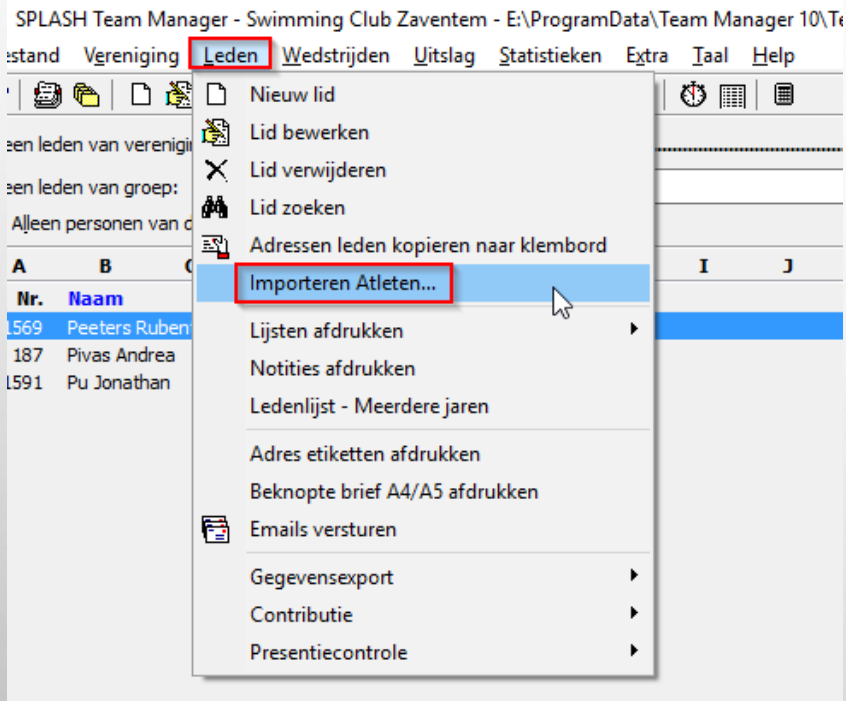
SPLASH Team Manager - Swimming Club Zaventem - E:\ProgramData\Team Manager 10\Te

estand Vereniging Leden Wedstrijden Uitslag Statistieken Extra Taal Help

een leden van vereniging

een leden van groep:

Alleen personen van d

| A | B | C |
|---|---|---|
| Nr. | Naam | |
| 1569 | Peeters Ruben | |
| 187 | Pivas Andrea | |
| 1591 | Pu Jonathan | |

I J

Nieuw lid
Lid bewerken
Lid verwijderen
Lid zoeken
Adressen leden kopieren naar klembord
Importeren Atleten...
Lijsten afdrukken
Notities afdrukken
Ledenlijst - Meerdere jaren
Adres etiketten afdrukken
Beknopte brief A4/A5 afdrukken
Emails versturen
Gegevensexport
Contributie
Presentiecontrole